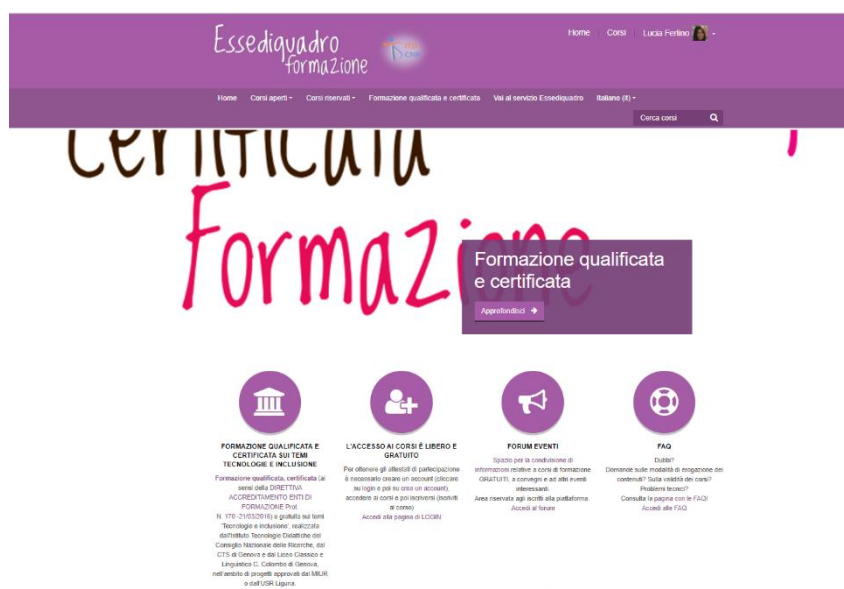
Essediquadro formazione

Home | Corsi | Lucia Ferlino

Home Corsi aperti Corsi riservati Formazione qualificata e certificata Vai al servizio Essediquadro Italiano (it)

Cerca corsi

certificata

Formazione

Formazione qualificata e certificata

Approfondisci

FORMAZIONE QUALIFICATA E CERTIFICATA SUI TEMI TECNOLOGIE E INCLUSIONE

Formazione qualificata, certificata (ai sensi della DIRETTIVA ACCREDITAMENTO ENTI DI FORMAZIONE Prot. N. 170 -21/03/2016) e gratuita sui temi "Tecnologie e inclusione", realizzata dall'Istituto Tecnologie Didattiche del Consiglio Nazionale delle Ricerche, dal CTS di Genova e dal Liceo Classico e Linguistico C. Colombo di Genova, nell'ambito di progetti approvati dal MIUR o dall'USR Liguria.

L'ACCESSO AI CORSI È LIBERO E GRATUITO

Per ottenere gli attestati di partecipazione è necessario creare un account (cliccare su login e poi su crea un account), accedere ai corsi e poi iscriversi (iscriviti al corso)
Accedi alla pagina di LOGIN

FORUM EVENTI

Spazio per la condivisione di informazioni relative a corsi di formazione GRATUITI, a convegni e ad altri eventi interessanti.
Area riservata agli iscritti alla piattaforma.
Accedi al forum

FAQ

Dubbi?
Domande sulle modalità di erogazione dei contenuti? Sulla validità dei corsi?
Problemi tecnici?
Consulta la pagina con le FAQ!
Accedi alle FAQ